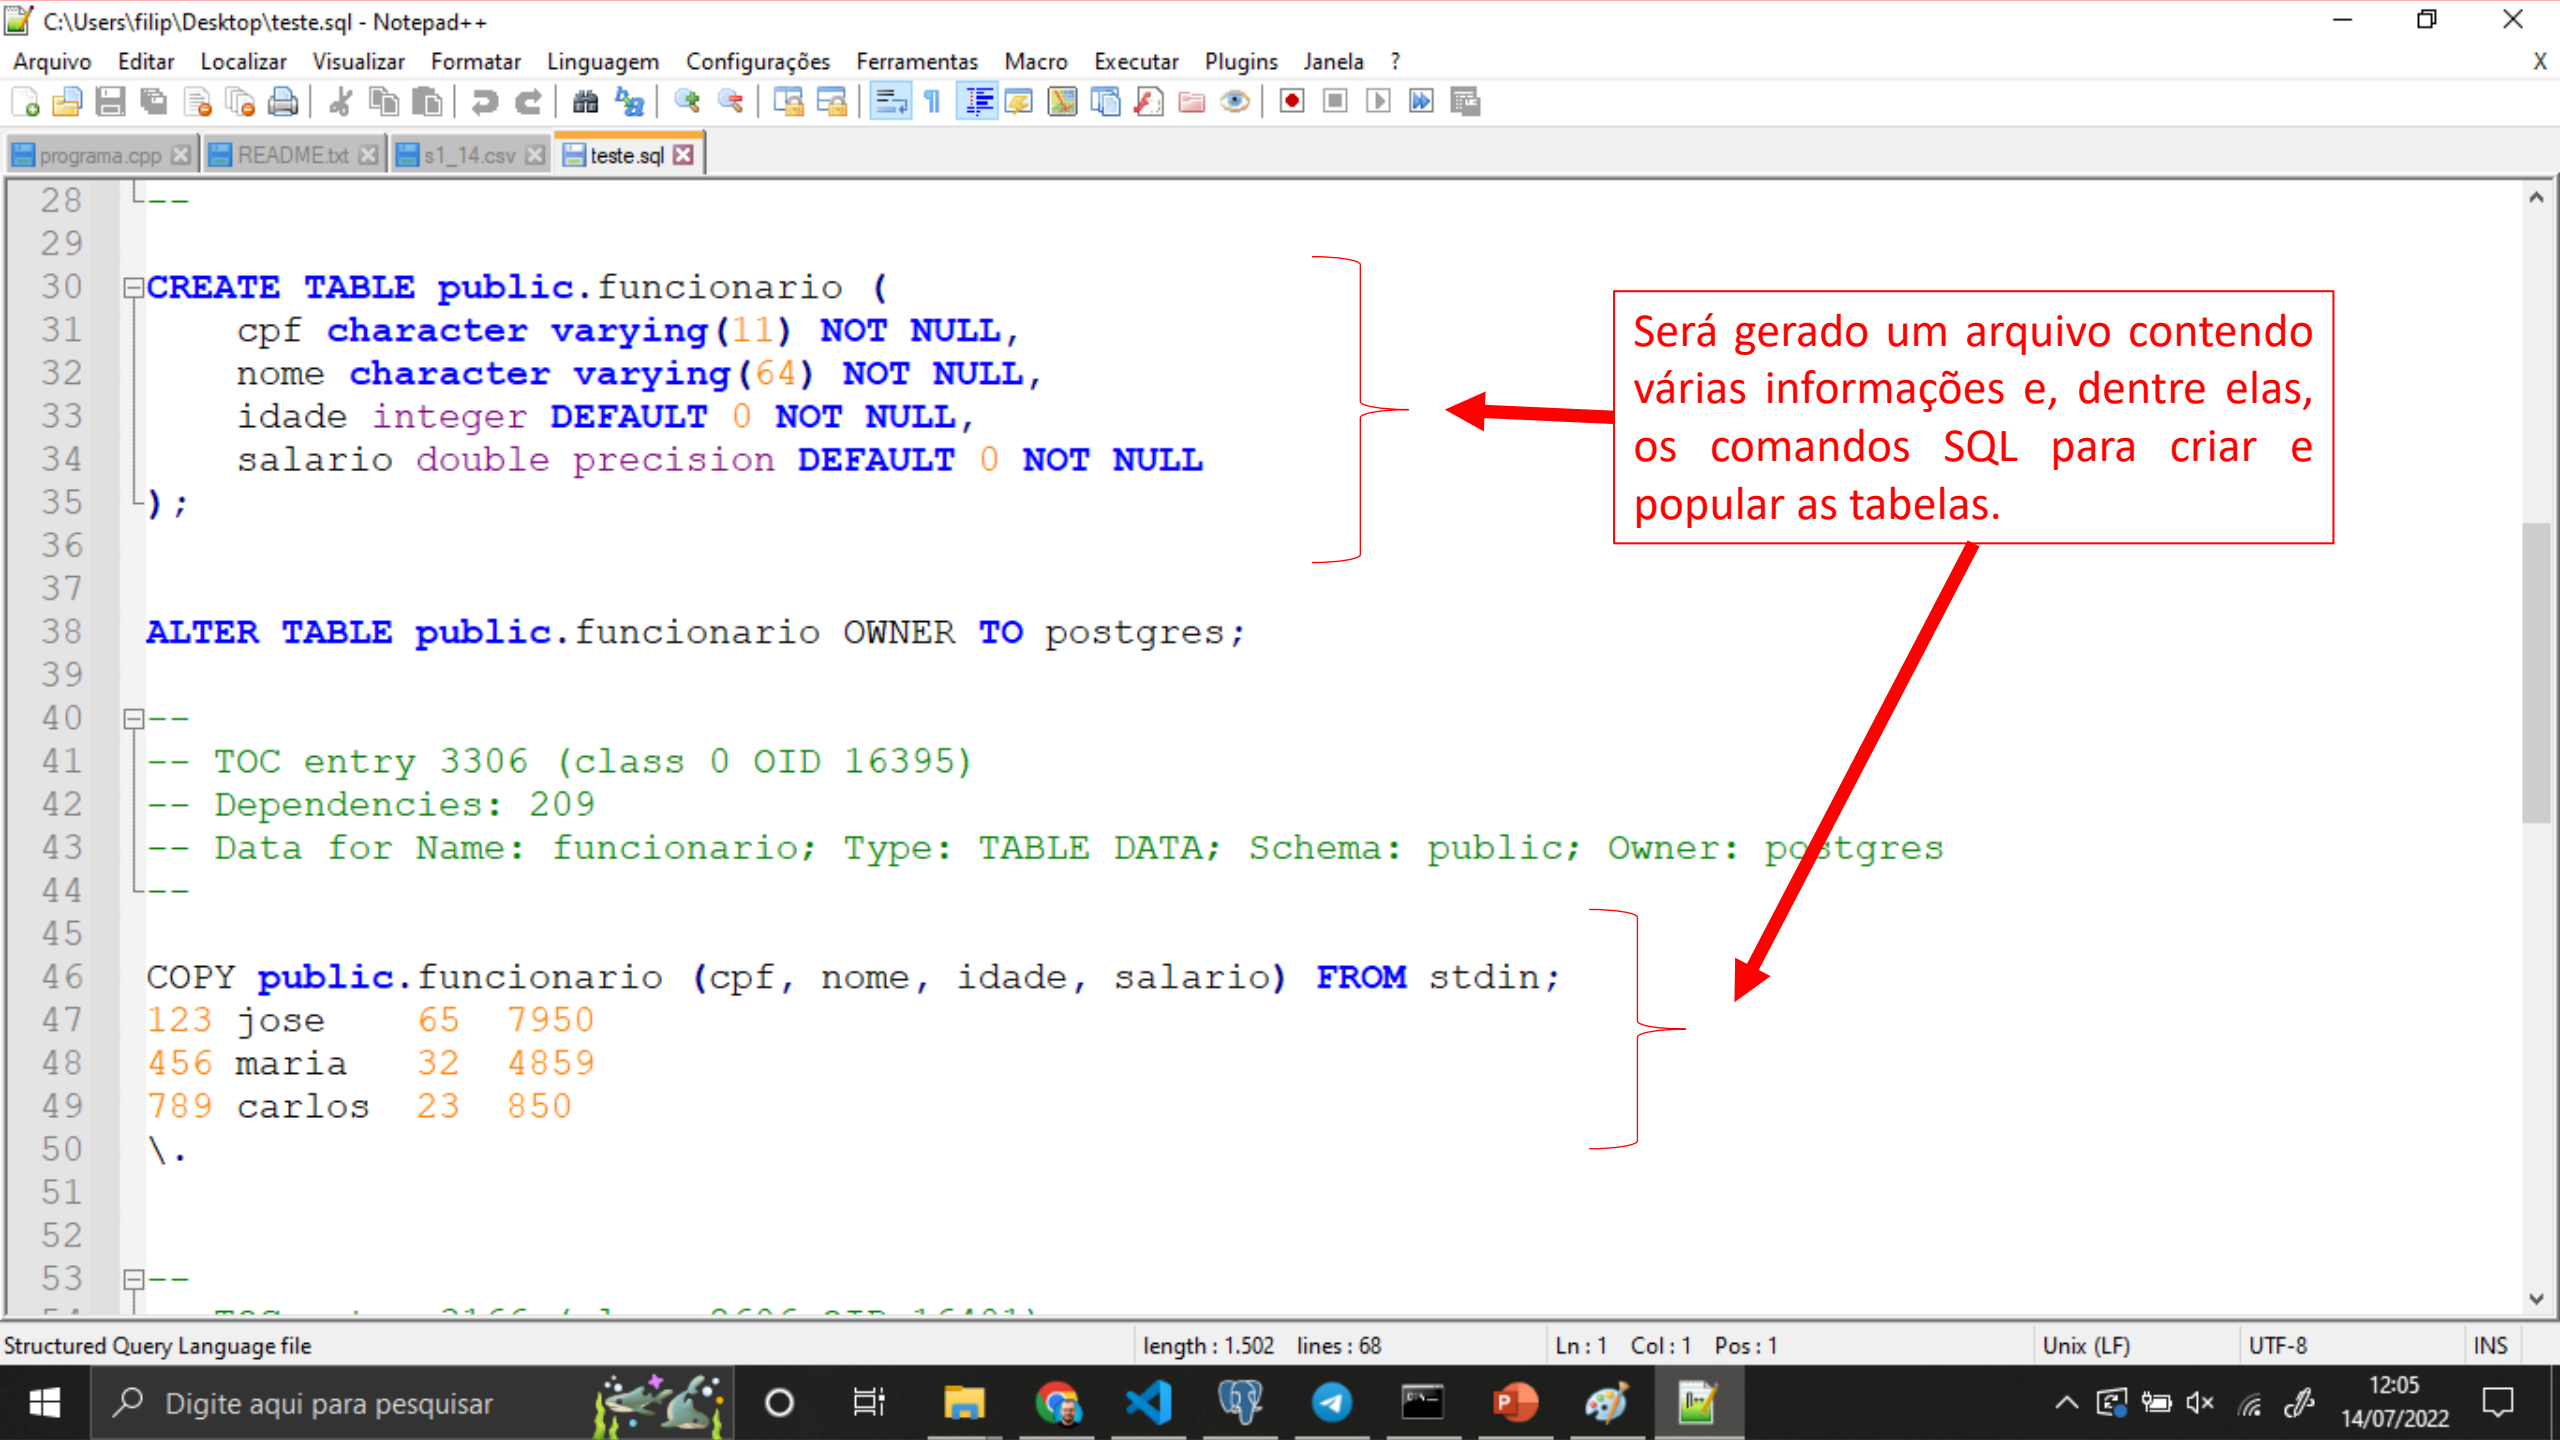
C:\Users\filip\Desktop\teste.sql - Notepad++

Arquivo Editar Localizar Visualizar Formatar Linguagem Configurações Ferramentas Macro Executar Plugins Janela ? X

programa.cpp README.txt s1_14.csv teste.sql

28 --
29
30 CREATE TABLE public.funcionario (
31 cpf character varying(11) NOT NULL,
32 nome character varying(64) NOT NULL,
33 idade integer DEFAULT 0 NOT NULL,
34 salario double precision DEFAULT 0 NOT NULL
35 );
36
37
38 ALTER TABLE public.funcionario OWNER TO postgres;
39
40 --
41 -- TOC entry 3306 (class 0 OID 16395)
42 -- Dependencies: 209
43 -- Data for Name: funcionario; Type: TABLE DATA; Schema: public; Owner: postgres
44 --
45
46 COPY public.funcionario (cpf, nome, idade, salario) FROM stdin;
47 123 jose 65 7950
48 456 maria 32 4859
49 789 carlos 23 850
50 \.
51
52
53 --
54 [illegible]

Será gerado um arquivo contendo várias informações e, dentre elas, os comandos SQL para criar e popular as tabelas.

Structured Query Language file length : 1.502 lines : 68 Ln : 1 Col : 1 Pos : 1 Unix (LF) UTF-8 INS

Digite aqui para pesquisar

12:05
14/07/2022